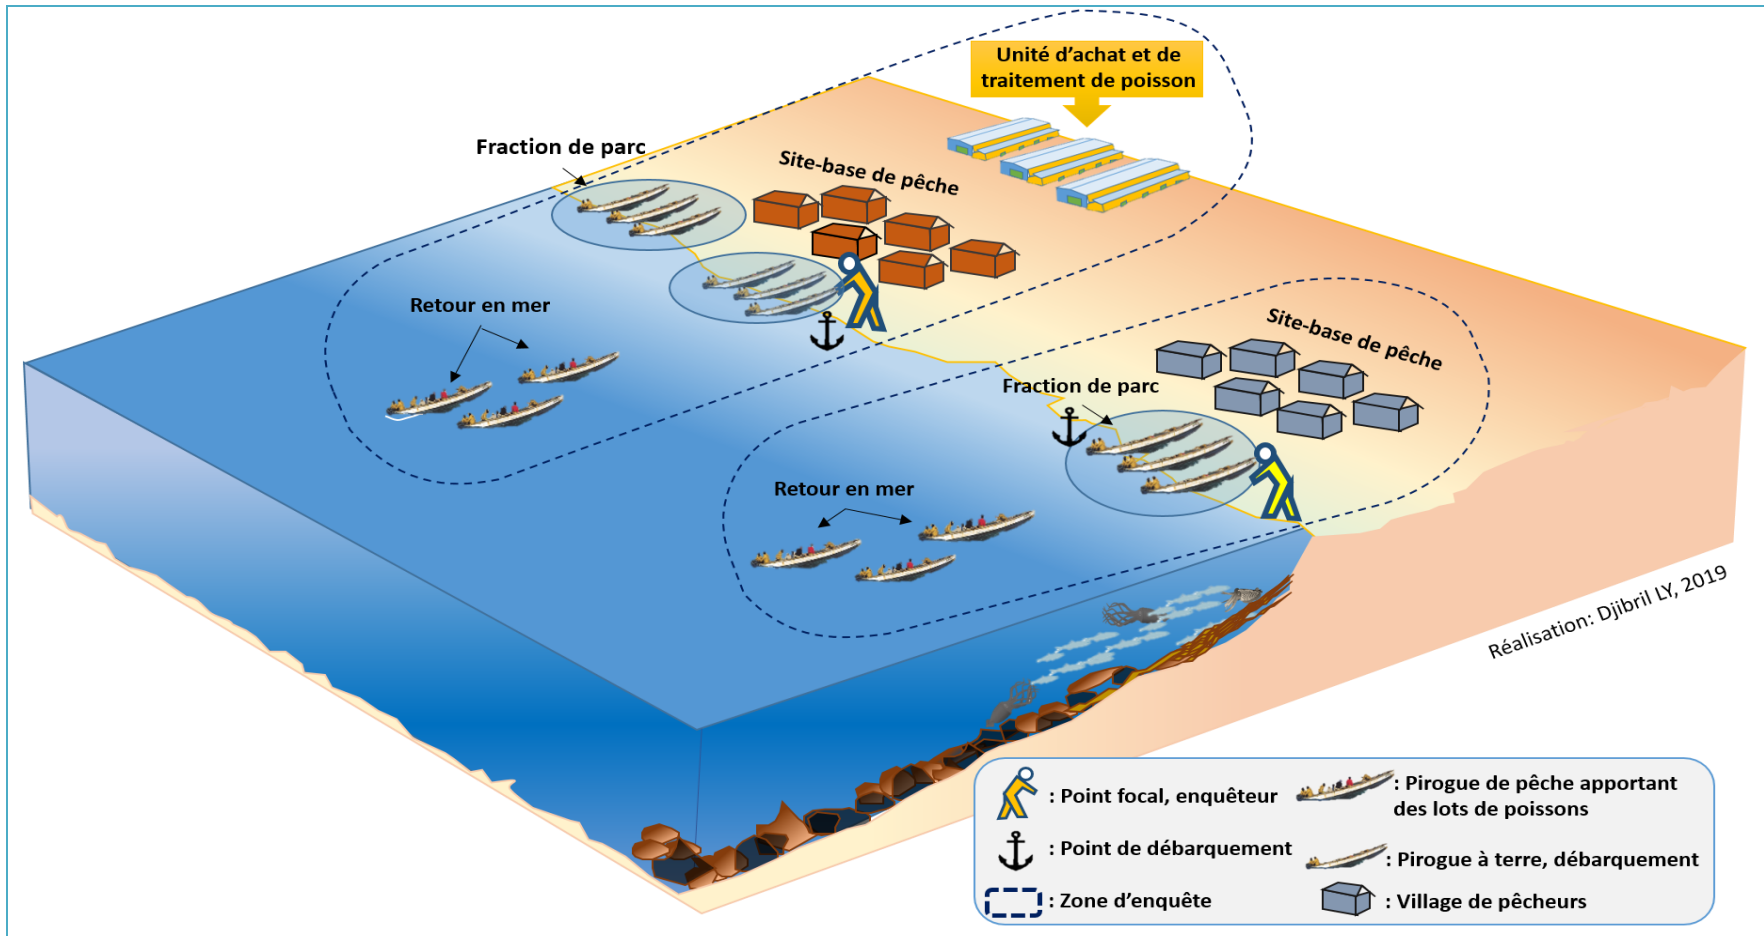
Unité d'achat et de traitement de poisson

Fraction de parc

Site-base de pêche

Retour en mer

Site-base de pêche

Fraction de parc

Retour en mer

Réalisation: Djibril LY, 2019

: Point focal, enquêteur

: Pirogue de pêche apportant des lots de poissons

: Point de débarquement

: Pirogue à terre, débarquement

: Zone d'enquête

: Village de pêcheurs